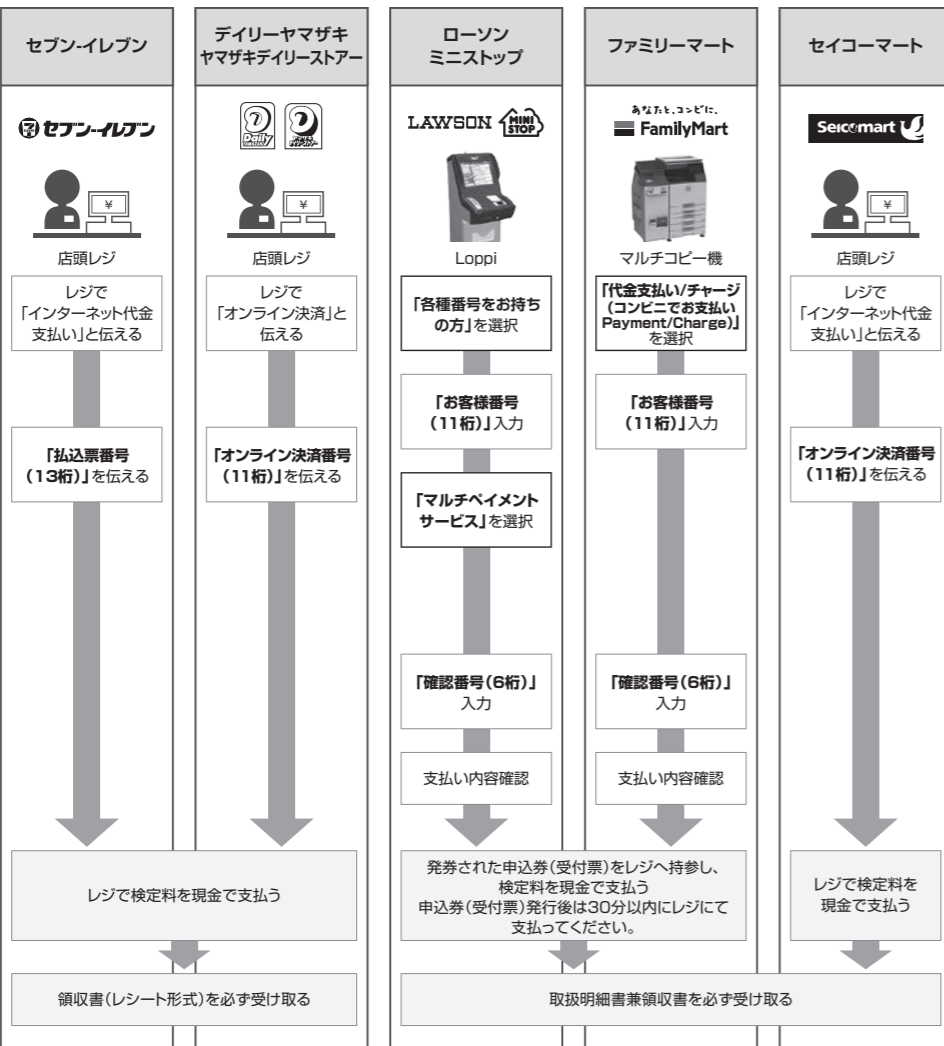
セブン-イレブン

デイリーヤマザキ
ヤマザキデイリーストアー

ローソン
ミニストップ

ファミリーマート

セイコーマート

セブン-イレブン

LAWSON MINI STOP

あなたと、コンビに、
FamilyMart

Seicomart

¥

¥

¥

店頭レジ

店頭レジ

Loppi

マルチコピー機

店頭レジ

レジで「インターネット代金支払い」と伝える

レジで「オンライン決済」と伝える

「各種番号をお持ちの方」を選択

「代金支払い/チャージ(コンビニでお支払い Payment/Charge)」を選択

レジで「インターネット代金支払い」と伝える

「お客様番号(11桁)」入力

「お客様番号(11桁)」入力

「払込票番号(13桁)」を伝える

「オンライン決済番号(11桁)」を伝える

「オンライン決済番号(11桁)」を伝える

「マルチペイメントサービス」を選択

「確認番号(6桁)」入力

「確認番号(6桁)」入力

支払い内容確認

支払い内容確認

レジで検定料を現金で支払う

発券された申込券(受付票)をレジへ持参し、検定料を現金で支払う
申込券(受付票)発行後は30分以内にレジにて支払ってください。

レジで検定料を現金で支払う

領収書(レシート形式)を必ず受け取る

取扱明細書兼領収書を必ず受け取る